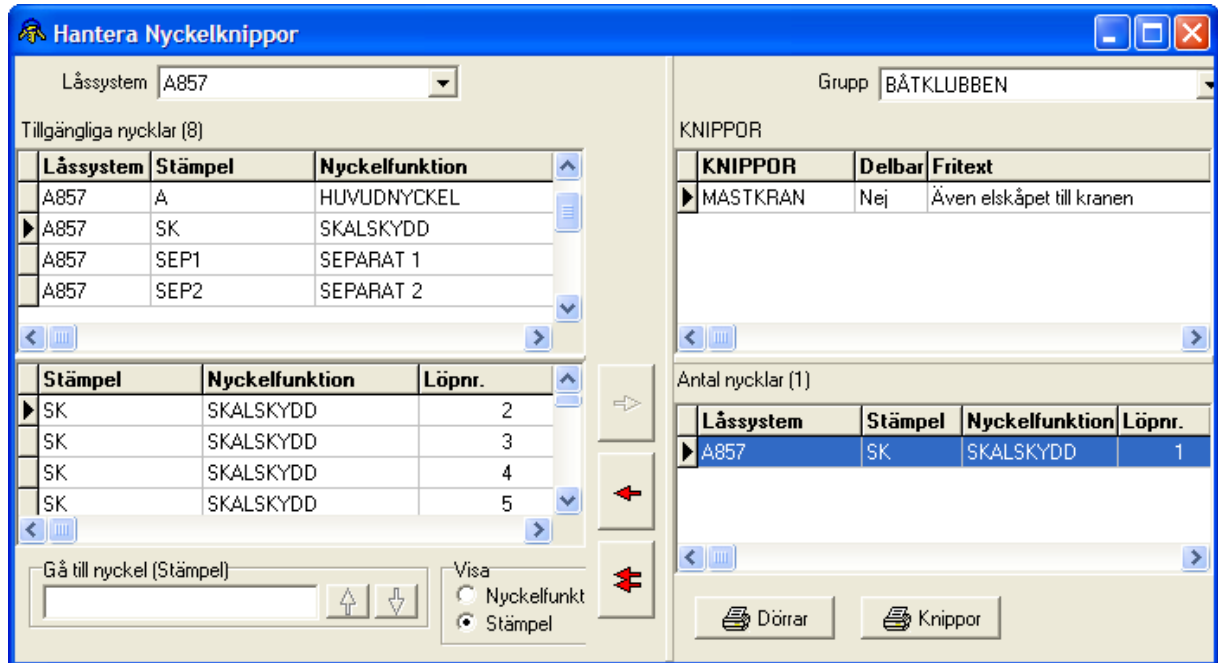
Hantera Nyckelknippor

Låssystem A857

Tillgängliga nycklar (8)

| Låssystem | Stämpel | Nyckelfunktion |
|---|---|---|
| A857 | A | HUVUDNYCKEL |
| A857 | SK | SKALSKYDD |
| A857 | SEP1 | SEPARAT 1 |
| A857 | SEP2 | SEPARAT 2 |

| Stämpel | Nyckelfunktion | Löpnr. |
|---|---|---|
| SK | SKALSKYDD | 2 |
| SK | SKALSKYDD | 3 |
| SK | SKALSKYDD | 4 |
| SK | SKALSKYDD | 5 |

Gå till nyckel (Stämpel)

Visa
Nyckelfunkt
Stämpel

Grupp BÅTKLUBBEN

KNIPPOR

| KNIPPOR | Delbar | Fritext |
|---|---|---|
| MASTKRAN | Nej | Även elskåpet till kranen |

Antal nycklar (1)

| Låssystem | Stämpel | Nyckelfunktion | Löpnr. |
|---|---|---|---|
| A857 | SK | SKALSKYDD | 1 |

Dörrar
Knippor